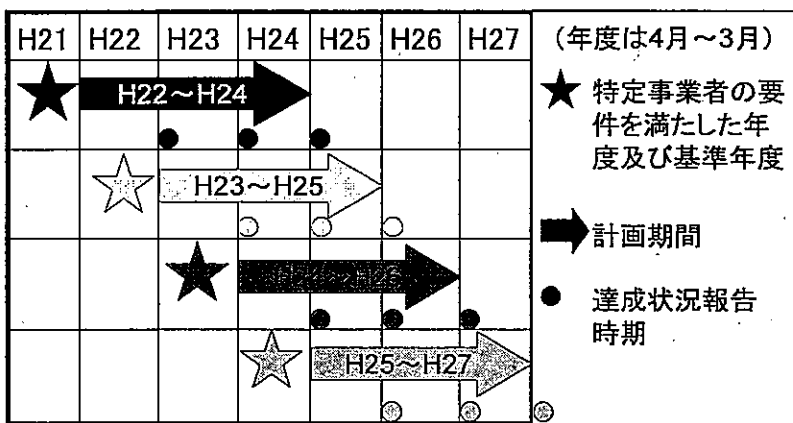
| H21 | H22 | H23 | H24 | H25 | H26 | H27 |
|---|---|---|---|---|---|---|

H22～H24

H23～H25

H24～H26

H25～H27

（年度は4月～3月）

★ 特定事業者の要件を満たした年度及び基準年度

計画期間

● 達成状況報告時期